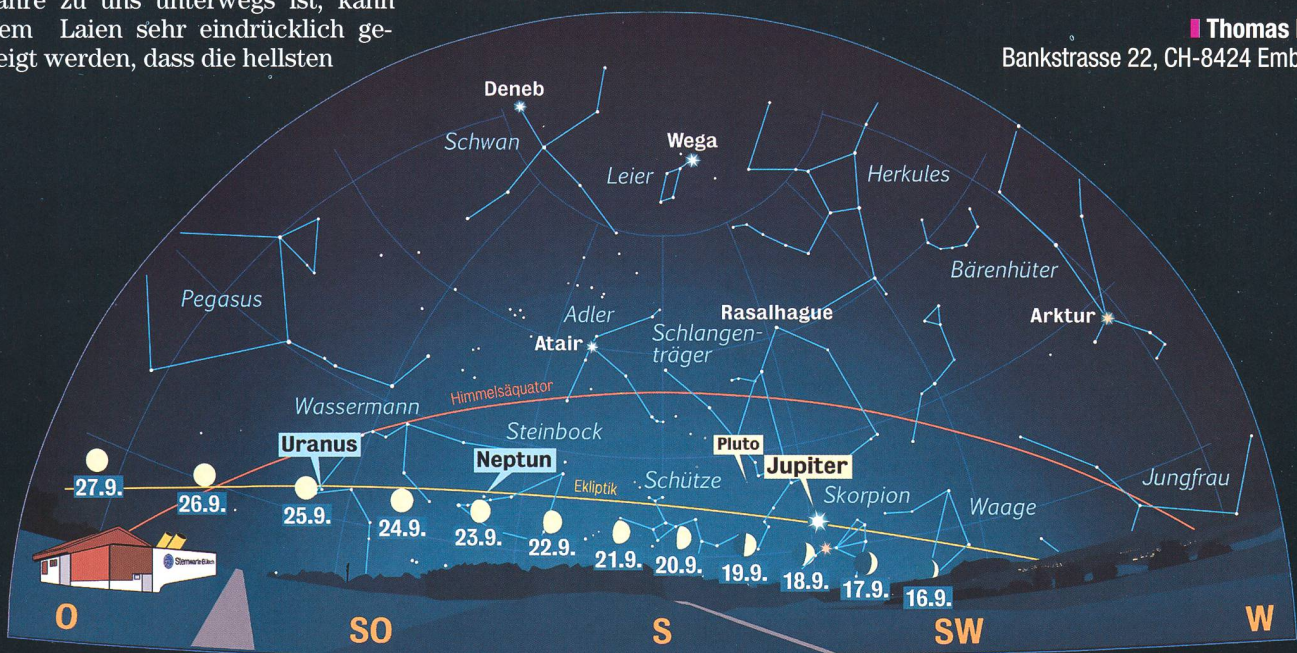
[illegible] Jahre zu uns unterwegs ist, kann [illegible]em Laien sehr eindrücklich ge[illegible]eigt werden, dass die hellsten

Thomas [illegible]
Bankstrasse 22, CH-8424 Emb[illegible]

Deneb
Schwan
Wega
Leier
Herkules
Bärenhüter
Arktur
Pegasus
Adler
Atair
Rasalhague
Schlangenträger
Himmelsäquator
Wassermann
Steinbock
Uranus
Neptun
Pluto
Jupiter
Ekliptik
Schütze
Skorpion
Waage
Jungfrau
27.9.
26.9.
25.9.
24.9.
23.9.
22.9.
21.9.
20.9.
19.9.
18.9.
17.9.
16.9.
Sternwarte Eschenberg
O
SO
S
SW
W